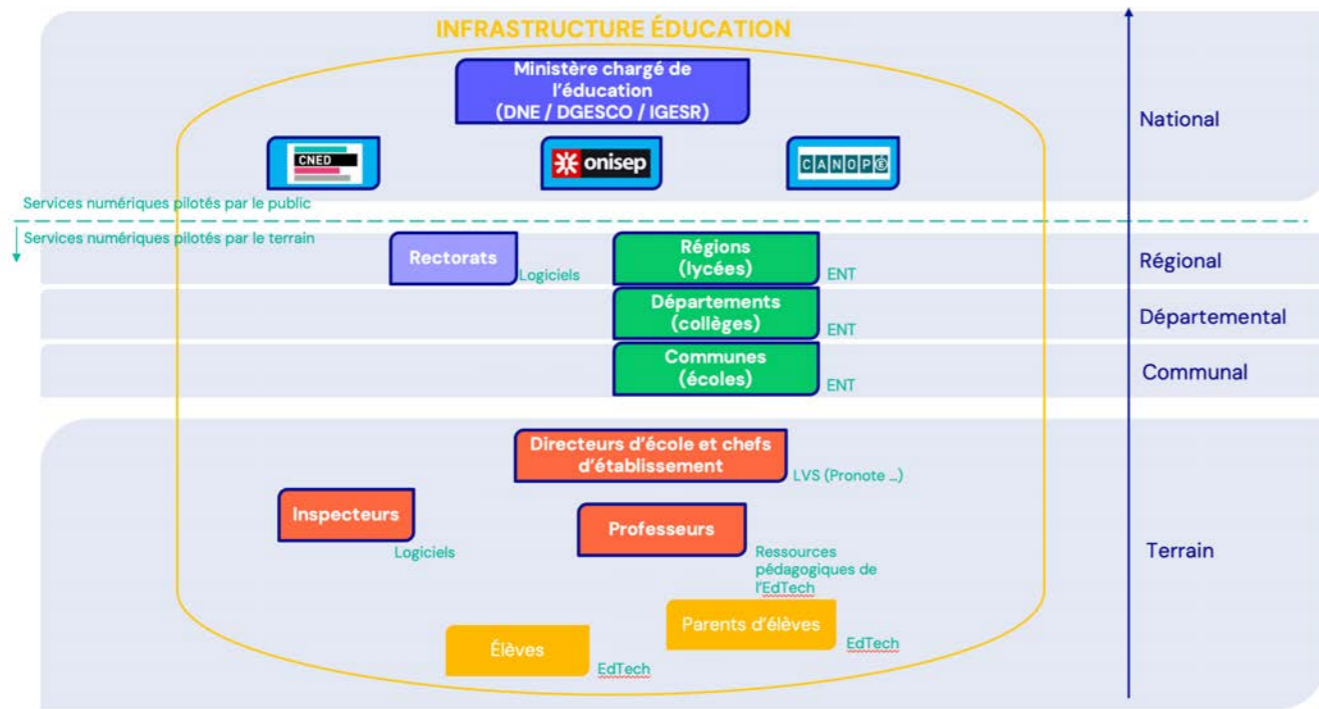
INFRASTRUCTURE ÉDUCATION

Ministère chargé de l'éducation (DNE / DGESCO / IGESR)

National

CNED

onisep

CANOPÉ

Services numériques pilotés par le public

Services numériques pilotés par le terrain

Rectorats

Logiciels

Régions (lycées)

ENT

Régional

Départements (collèges)

ENT

Départemental

Communes (écoles)

ENT

Communal

Directeurs d'école et chefs d'établissement

LVS (Pronote ...)

Inspecteurs

Logiciels

Professeurs

Ressources pédagogiques de l'EdTech

Terrain

Parents d'élèves

EdTech

Élèves

EdTech